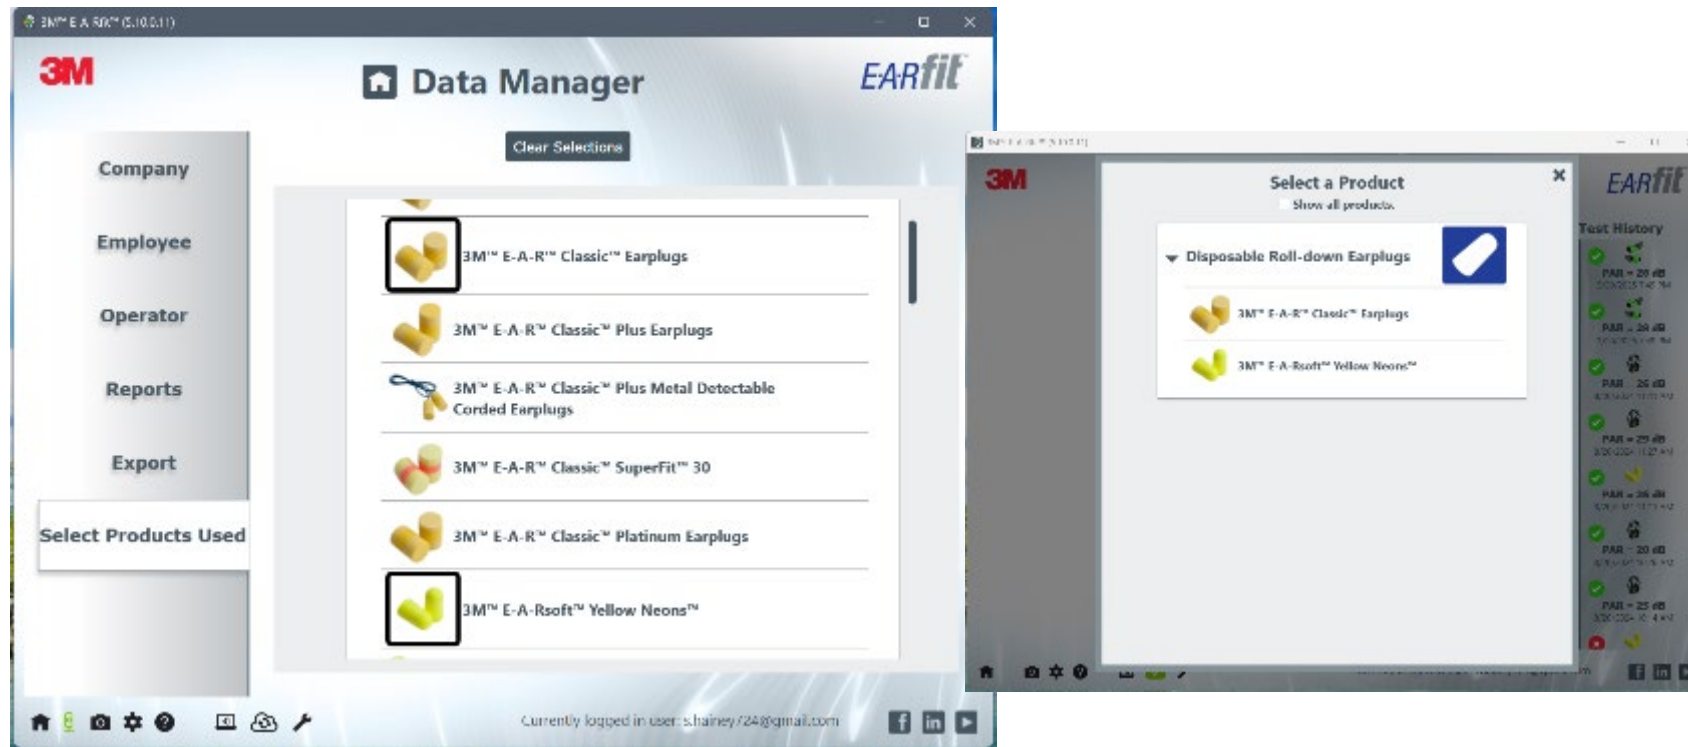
3M™ E-A-Rfit™ (5.10.0.11)

3M

Data Manager

EARfit

Clear Selections

Company

Employee

Operator

Reports

Export

Select Products Used

3M™ E-A-R™ Classic™ Earplugs

3M™ E-A-R™ Classic™ Plus Earplugs

3M™ E-A-R™ Classic™ Plus Metal Detectable Corded Earplugs

3M™ E-A-R™ Classic™ SuperFit™ 30

3M™ E-A-R™ Classic™ Platinum Earplugs

3M™ E-A-Rsoft™ Yellow Neons™

Currently logged in user: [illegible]@gmail.com

3M

EARfit

Select a Product

Show all products

Disposable Roll-down Earplugs

3M™ E-A-R™ Classic™ Earplugs

3M™ E-A-Rsoft™ Yellow Neons™

Test History

PAR = 28 dB

PAR = 28 dB

PAR 26 dB

PAR = 29 dB

PAR = 26 dB

PAR 20 dB

PAR = 25 dB